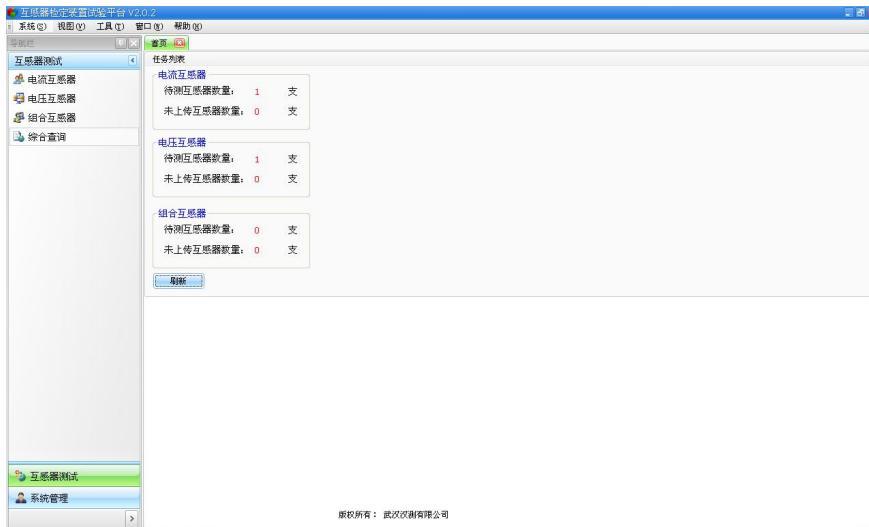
互感器检定装置试验平台 V2.0.2

系统(S) 视图(V) 工具(T) 窗口(W) 帮助(H)

导航栏

互感器测试

电流互感器

电压互感器

组合互感器

综合查询

首页

任务列表

电流互感器

待测互感器数量: 1 支

未上传互感器数量: 0 支

电压互感器

待测互感器数量: 1 支

未上传互感器数量: 0 支

组合互感器

待测互感器数量: 0 支

未上传互感器数量: 0 支

刷新

互感器测试

系统管理

版权所有: 武汉汉测有限公司